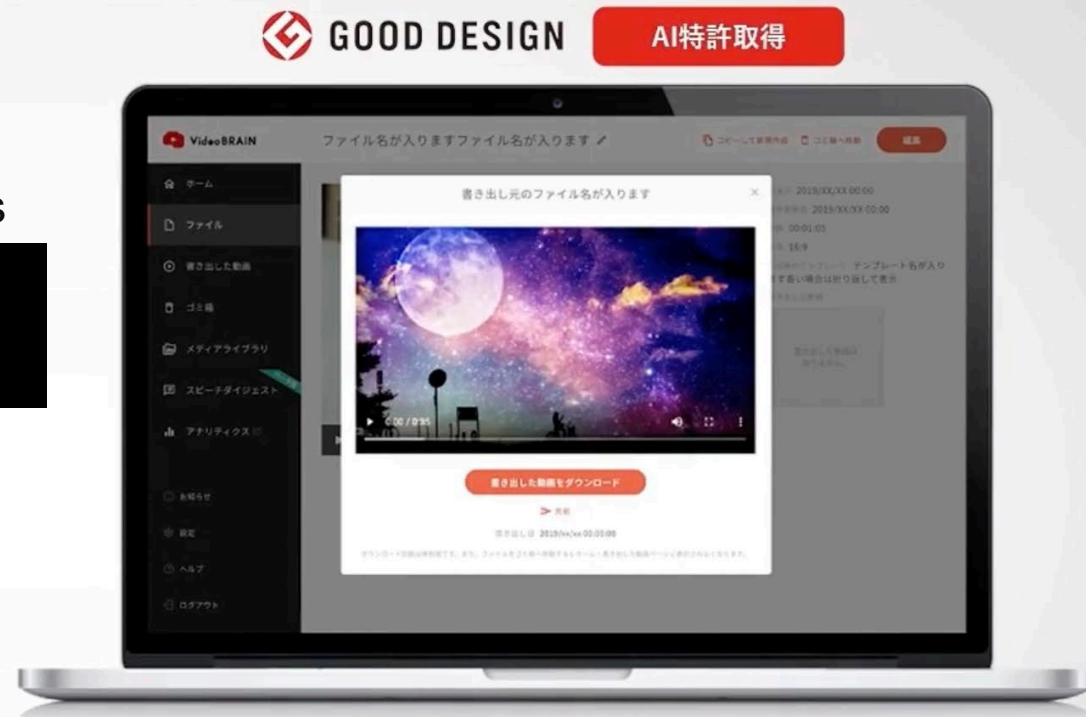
GOOD DESIGN

AI特許取得

VideoBRAIN

ファイル名が入りますファイル名が入ります

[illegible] 編集

ホーム

ファイル

書き出した動画

ゴミ箱

メディアライブラリ

スピードダイジェスト

アナリティクス

お知らせ

設定

ヘルプ

ログアウト

書き出し元のファイル名が入ります

×

2019/XX/XX 00:00

2019/XX/XX 00:00

00:01:03

16:9

テンプレート名が入り

0:00 / 0:35

書き出した動画をダウンロード

共有

書き出し日 2019/xx/xx 00:00:00

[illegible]